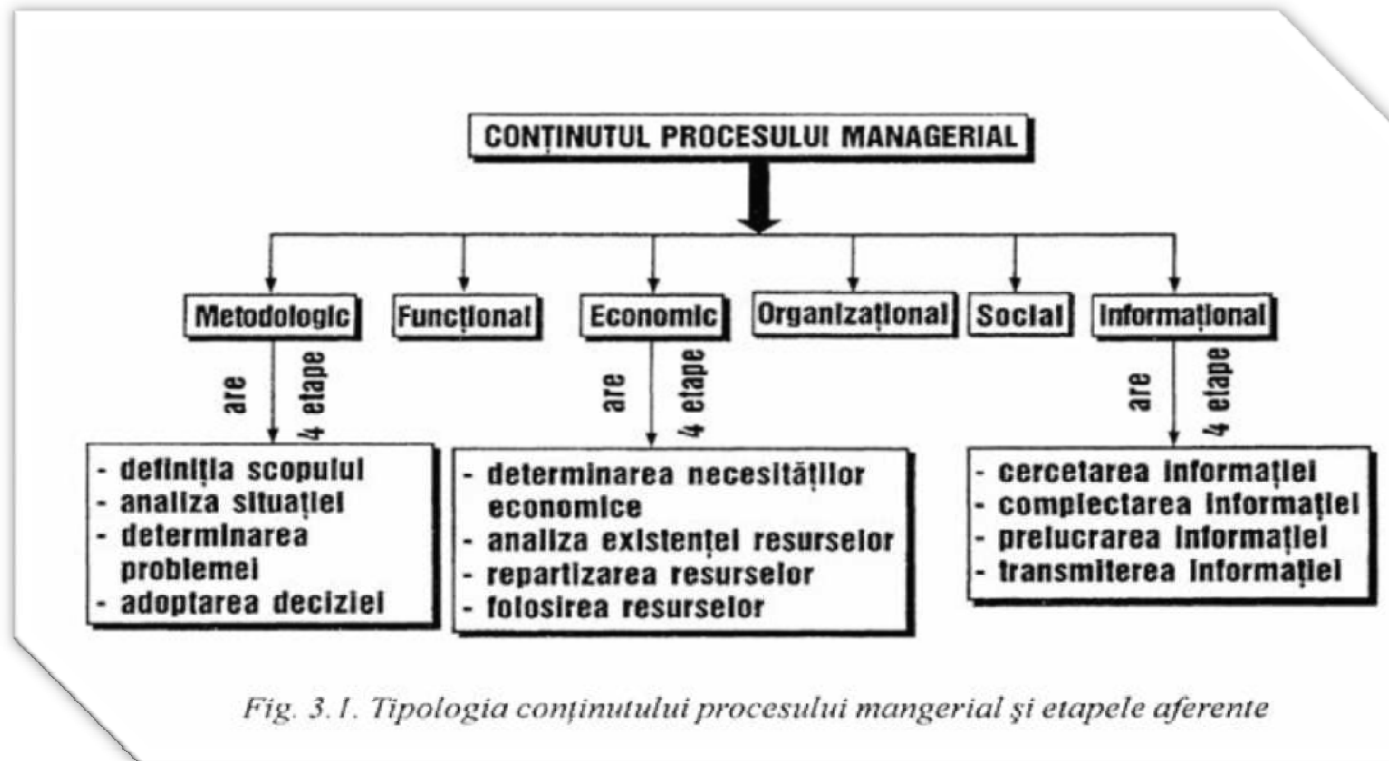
CONȚINUTUL PROCESULUI MANAGERIAL

Metodologic

Funcțional

Economic

Organizațional

Social

Informațional

are 4 etape

- definiția scopului
- analiza situației
- determinarea problemei
- adoptarea deciziei

are 4 etape

- determinarea necesităților economice
- analiza existenței resurselor
- repartizarea resurselor
- folosirea resurselor

are 4 etape

- cercetarea informației
- complectarea informației
- prelucrarea informației
- transmiterea informației

Fig. 3.1. Tipologia conținutului procesului mangerial și etapele aferente